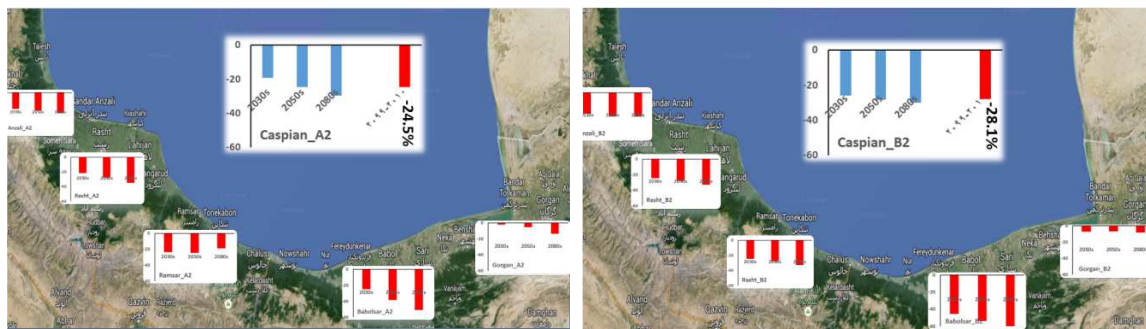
Taesh
Bandar Anzali
Anzali_A2
Rasht
Someh Sara
Lahijan
Langarud
Rasht_A2
Ramsar
Tonekabon
Ramsar_A2
Chalus
Nowshahr
Nur
Fereydunkenar
Babolsar_A2
Sari
Neka
Behshahr
Gorgan_A2
Bandar Torkaman
Gorgan
Alvand
Qazvin
Damghan

0
-20
-40
-60
2030s
2050s
2080s
۲۰۹۹-۲۰۱۰
-24.5%
Caspian_A2

Taesh
Bandar Anzali
Anzali_B2
Rasht
Someh Sara
Lahijan
Langarud
Rasht_B2
Ramsar
Tonekabon
Rasht_B2
Chalus
Nowshahr
Nur
Fereydunkenar
Babolsar_B2
Sari
Neka
Behshahr
Gorgan_B2
Bandar Torkaman
Gorgan
Alvand
Qazvin
Damghan

0
-20
-40
-60
2030s
2050s
2080s
۲۰۹۹-۲۰۱۰
-28.1%
Caspian_B2